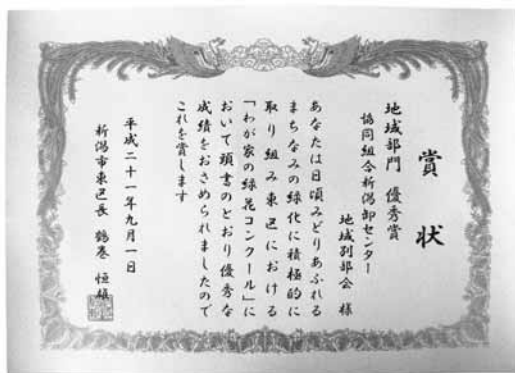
賞状

地域部門　優秀賞

協同組合新潟卸センター
地域別部会　様

あなたは日頃みどりあふれるまちなみの緑化に積極的に取り組み東区における「わが家の緑花コンクール」において頭書のとおり優秀な成績をおさめられましたのでこれを賞します

平成二十一年九月一日

新潟市東区長　鶴巻　恒雄